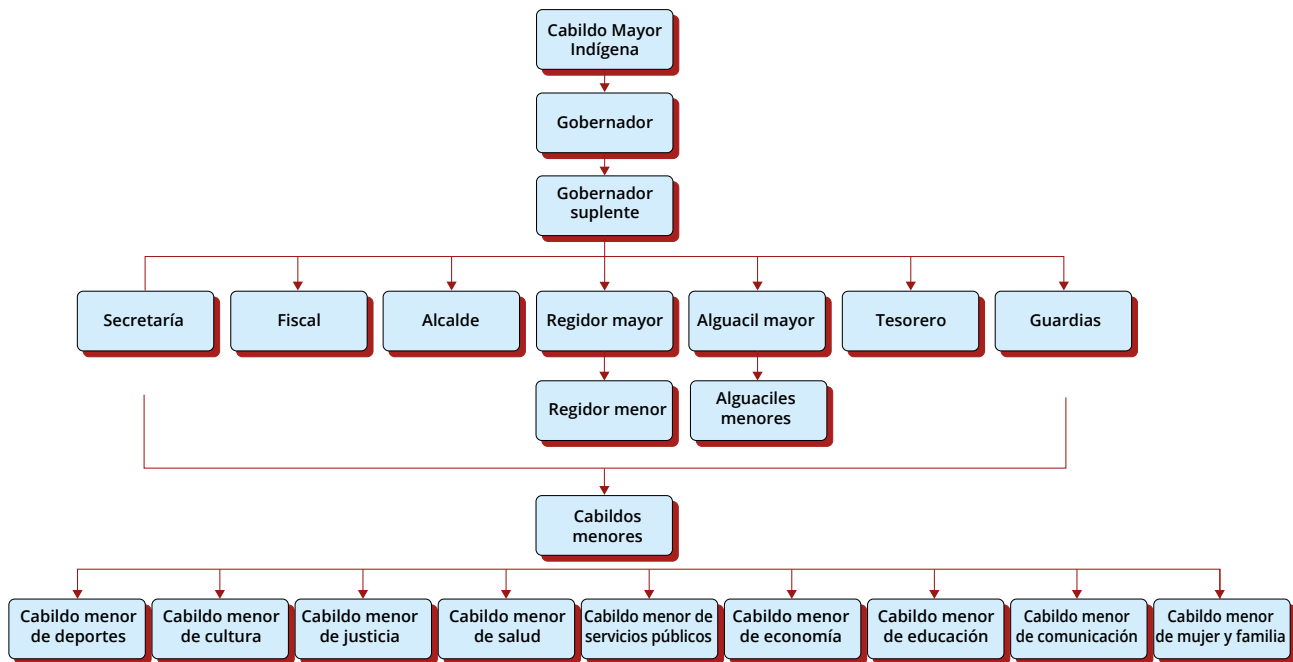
Cabildo Mayor Indígena

Gobernador

Gobernador suplente

Secretaría

Fiscal

Alcalde

Regidor mayor

Alguacil mayor

Tesorero

Guardias

Regidor menor

Alguaciles menores

Cabildos menores

Cabildo menor de deportes

Cabildo menor de cultura

Cabildo menor de justicia

Cabildo menor de salud

Cabildo menor de servicios públicos

Cabildo menor de economía

Cabildo menor de educación

Cabildo menor de comunicación

Cabildo menor de mujer y familia